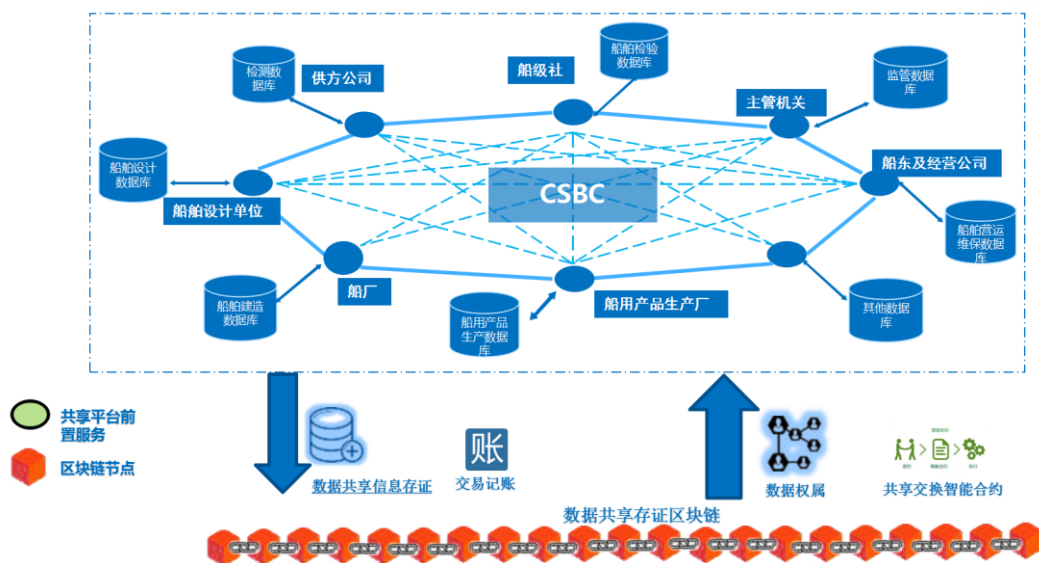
检测数据库

供方公司

船级社

船舶检验数据库

监管数据库

主管机关

船舶设计数据库

船东及经营公司

CSBC

船舶设计单位

船舶营运维保数据库

船舶建造数据库

船厂

船用产品生产厂

船用产品生产数据库

其他数据库

共享平台前置服务

区块链节点

数据共享信息存证

账

交易记账

数据权属

共享交换智能合约

数据共享存证区块链